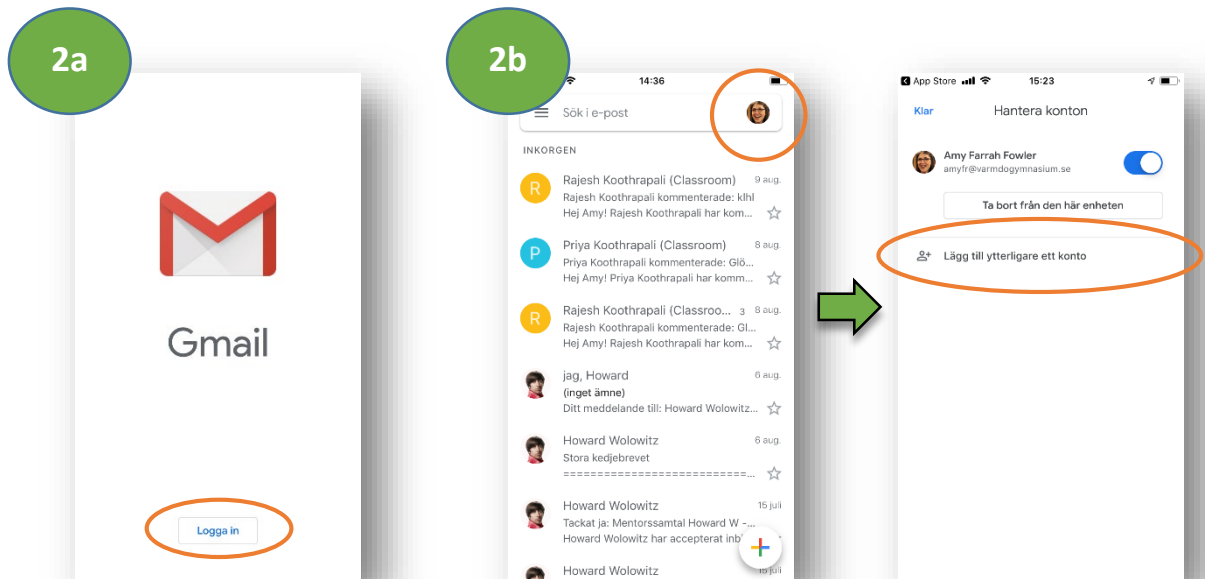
2a

Gmail

Logga in

2b

14:36

Sök i e-post

INKORGEN

R
Rajesh Koothrapali (Classroom) 9 aug.
Rajesh Koothrapali kommenterade: klhl
Hej Amy! Rajesh Koothrapali har komm...

P
Priya Koothrapali (Classroom) 8 aug.
Priya Koothrapali kommenterade: Glö...
Hej Amy! Priya Koothrapali har komme...

R
Rajesh Koothrapali (Classroo... 3 8 aug.
Rajesh Koothrapali kommenterade: Gl...
Hej Amy! Rajesh Koothrapali har kom...

jag, Howard 6 aug.
(inget ämne)
Ditt meddelande till: Howard Wolowitz...

Howard Wolowitz 6 aug.
Stora kedjebrevet
================================...

Howard Wolowitz 15 juli
Tackat ja: Mentorssamtal Howard W -...
Howard Wolowitz har accepterat inb...

Howard Wolowitz 15 juli

App Store 15:23

Klar Hantera konton

Amy Farrah Fowler
amyfr@varmdogymnasium.se

Ta bort från den här enheten

Lägg till ytterligare ett konto